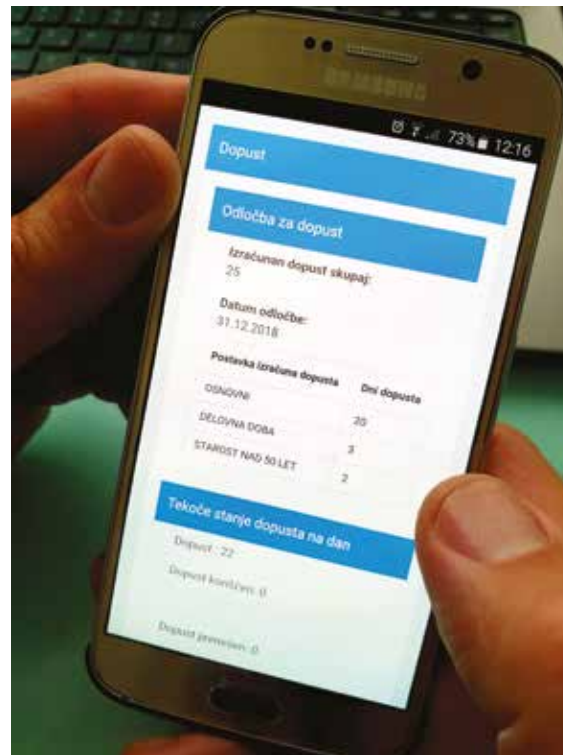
SAMSUNG

73% 12:16

Dopust

Odločba za dopust

Izračunan dopust skupaj:
25

Datum odločbe:
31.12.2018

| Postavka izračuna dopusta | Dni dopusta |
|---|---|
| OSNOVNI | 20 |
| DELOVNA DOBA | 3 |
| STAROST NAD 50 LET | 2 |

Tekoče stanje dopusta na dan

Dopust : 22

Dopust koriščen: 0

Dopust prenešen: 0